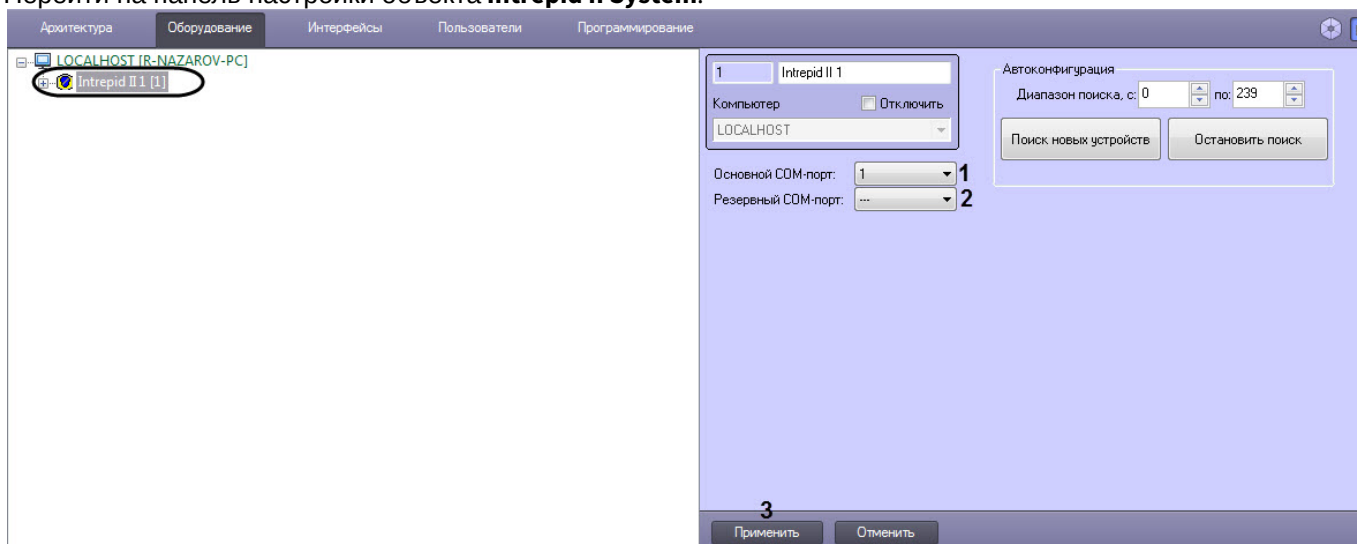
Перейти на панель настройки объекта **Intrepid II System**.

Архитектура Оборудование Интерфейсы Пользователи Программирование

LOCALHOST [R-NAZAROV-PC]
Intrepid II 1 [1]

1 Intrepid II 1
Компьютер Отключить
LOCALHOST

Автоконфигурация
Диапазон поиска, с: 0 по: 239
Поиск новых устройств Остановить поиск

Основной COM-порт: 1 1
Резервный COM-порт: --- 2

3
Применить Отменить